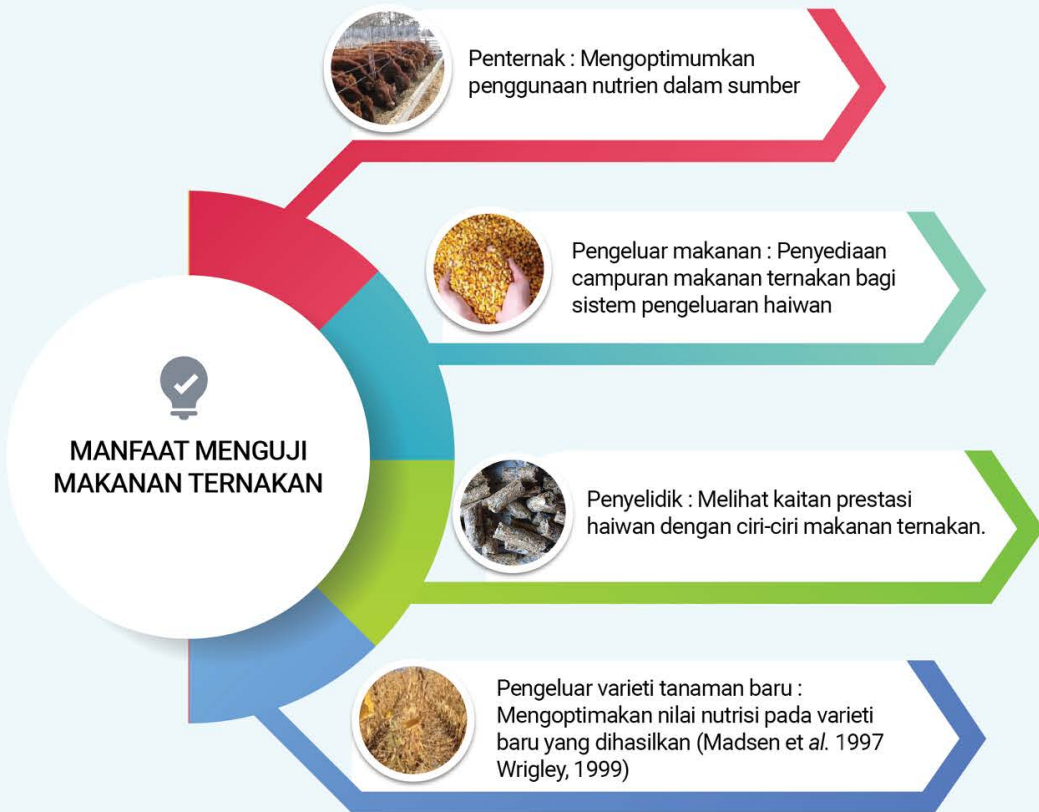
MANFAAT MENGUJI MAKANAN TERNAKAN

Penternak : Mengoptimumkan penggunaan nutrien dalam sumber

Pengeluar makanan : Penyediaan campuran makanan ternakan bagi sistem pengeluaran haiwan

Penyelidik : Melihat kaitan prestasi haiwan dengan ciri-ciri makanan ternakan.

Pengeluar varieti tanaman baru : Mengoptimakan nilai nutrisi pada varieti baru yang dihasilkan (Madsen et *al.* 1997 Wrigley, 1999)